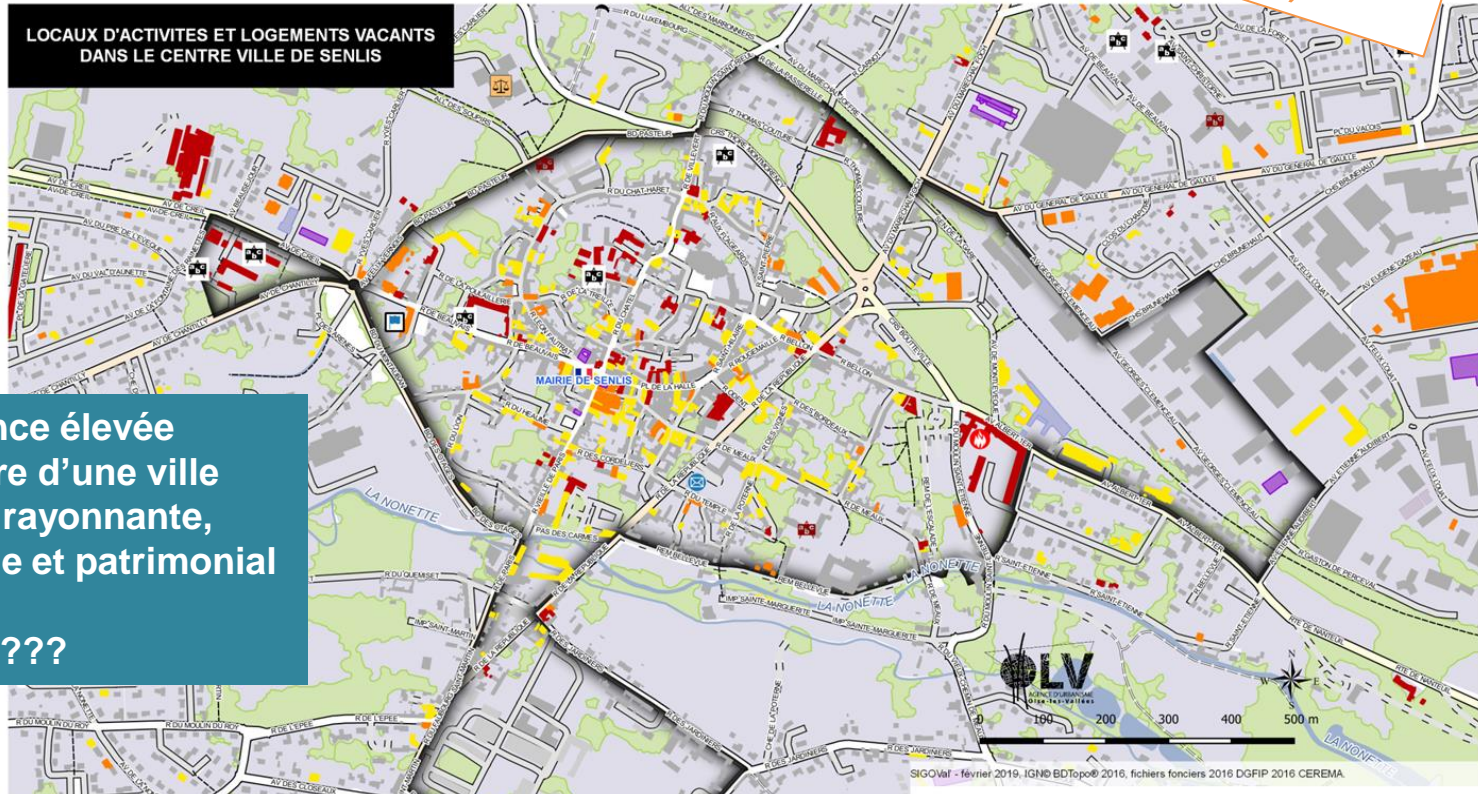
LOCAUX D'ACTIVITES ET LOGEMENTS VACANTS DANS LE CENTRE VILLE DE SENLIS

nce élevée
re d'une ville
rayonnante,
e et patrimonial

???

MAIRIE DE SENLIS

LA NONETTE

AV DU GENERAL DE GAULLE

BD PASTEUR

R DE LA REPUBLIQUE

PL DE LA HALLE

R BELLON

R DE MEAUX

R DES CORDELIERS

R DU TEMPLE

PAS DES CARMES

REM BELLEVUE

IMP SAINTE-MARGUERITE

R SAINT-ETIENNE

R DU MOULIN DU ROY

R DE L'EPEE

R DES JARDINIERS

R DU LUXEMBOURG

AV DE CHANTILLY

AV DU VAL D'AUNETTE

AV DE CREIL

R DE BEAUVAIS

R DU CHAT-HARET

PL DU VALOIS

AV ALBERT 1ER

AV FOCH

RTE DE NANTEUIL

LV
AGENCE D'URBANISME Oise-les-Vallées

0 100 200 300 400 500 m

SIGOval - février 2019, IGN© BDTopo® 2016, fichiers fonciers 2016 DGFIP 2016 CEREMA